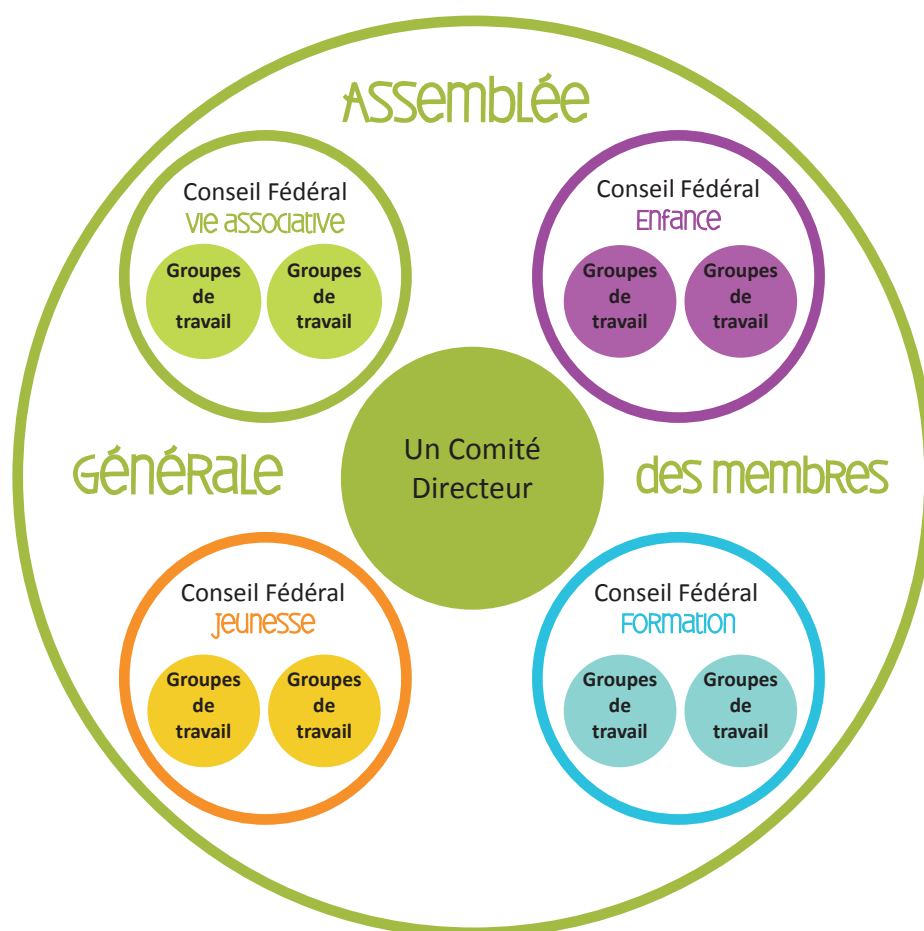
Assemblée

Conseil Fédéral
Vie associative

Groupes de travail

Groupes de travail

Conseil Fédéral
Enfance

Groupes de travail

Groupes de travail

Générale

Un Comité Directeur

des membres

Conseil Fédéral
Jeunesse

Groupes de travail

Groupes de travail

Conseil Fédéral
Formation

Groupes de travail

Groupes de travail